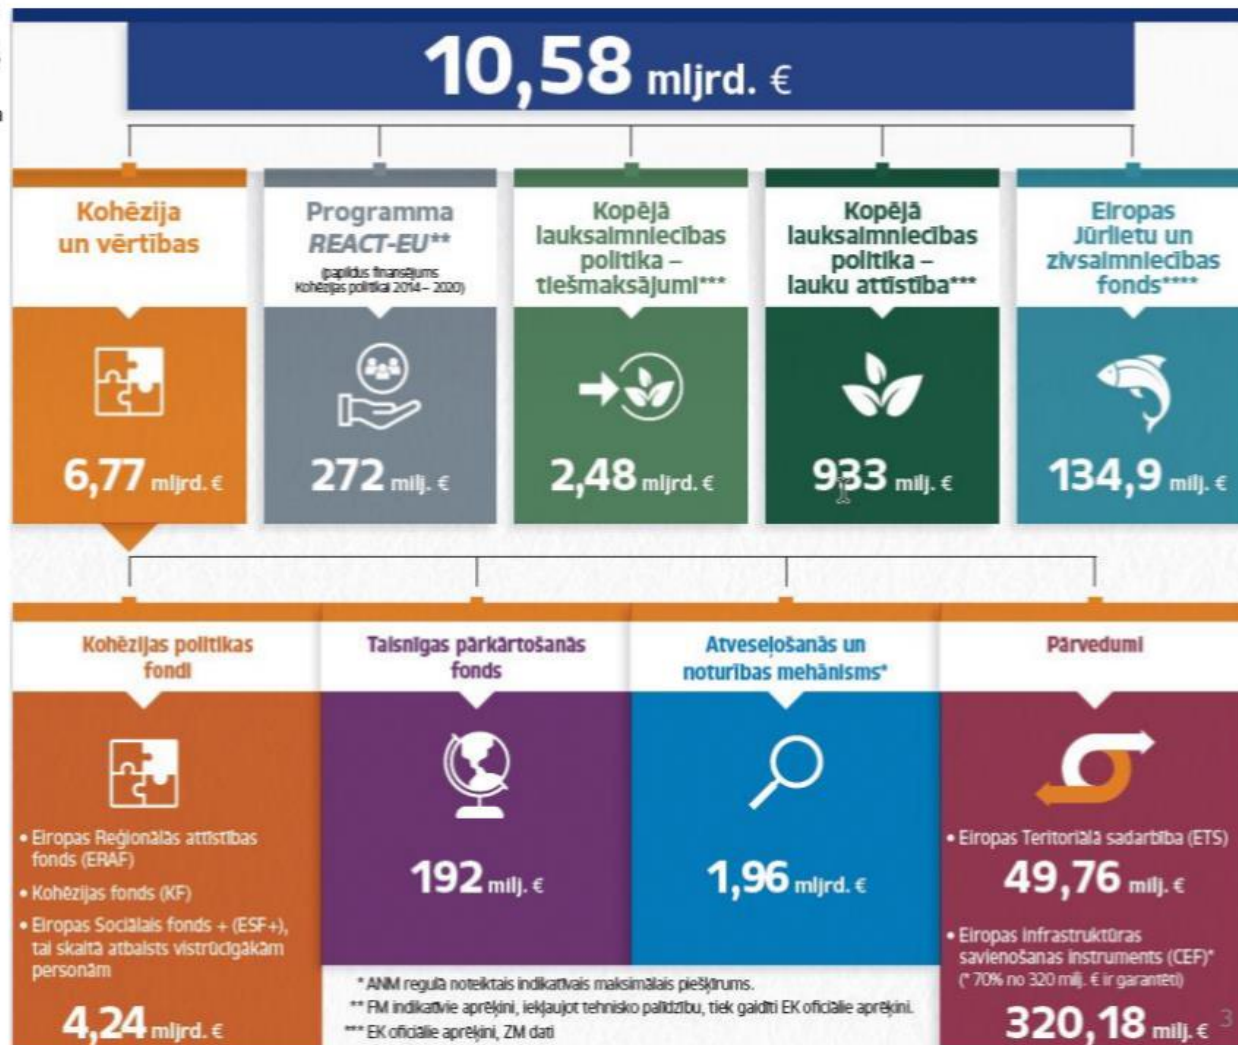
10,58 mljrd. €

Kohēzija un vērtības

6,77 mljrd. €

Programma REACT-EU**

(papildus finansējums Kohēzijas politikai 2014 – 2020)

272 milj. €

Kopējā lauksaimniecības politika – tiešmaksājumi***

2,48 mljrd. €

Kopējā lauksaimniecības politika – lauku attīstība***

933 milj. €

Eiropas Jūrlietu un zivsaimniecības fonds****

134,9 milj. €

Kohēzijas politikas fondi

• Eiropas Reģionālās attīstības fonds (ERAF)

• Kohēzijas fonds (KF)

• Eiropas Sociālais fonds + (ESF+), tai skaitā atbalsts vistrūcīgākām personām

4,24 mljrd. €

Taisnīgas pārkārtošanās fonds

192 milj. €

Atveseļošanās un noturības mehānisms*

1,96 mljrd. €

Pārvedumi

• Eiropas Teritoriālā sadarbība (ETS)

49,76 milj. €

• Eiropas Infrastruktūras savienošanas instruments (CEF)*
(* 70% no 320 milj. € ir garantēti)

320,18 milj. €

* ANM regulā noteiktais indikatīvais maksimālais piešķīrums.
** FM indikatīvie aprēķini, iekļaujot tehnisko palīdzību, tiek gaidīti EK oficiālie aprēķini.
*** EK oficiālie aprēķini, ZM dati

3